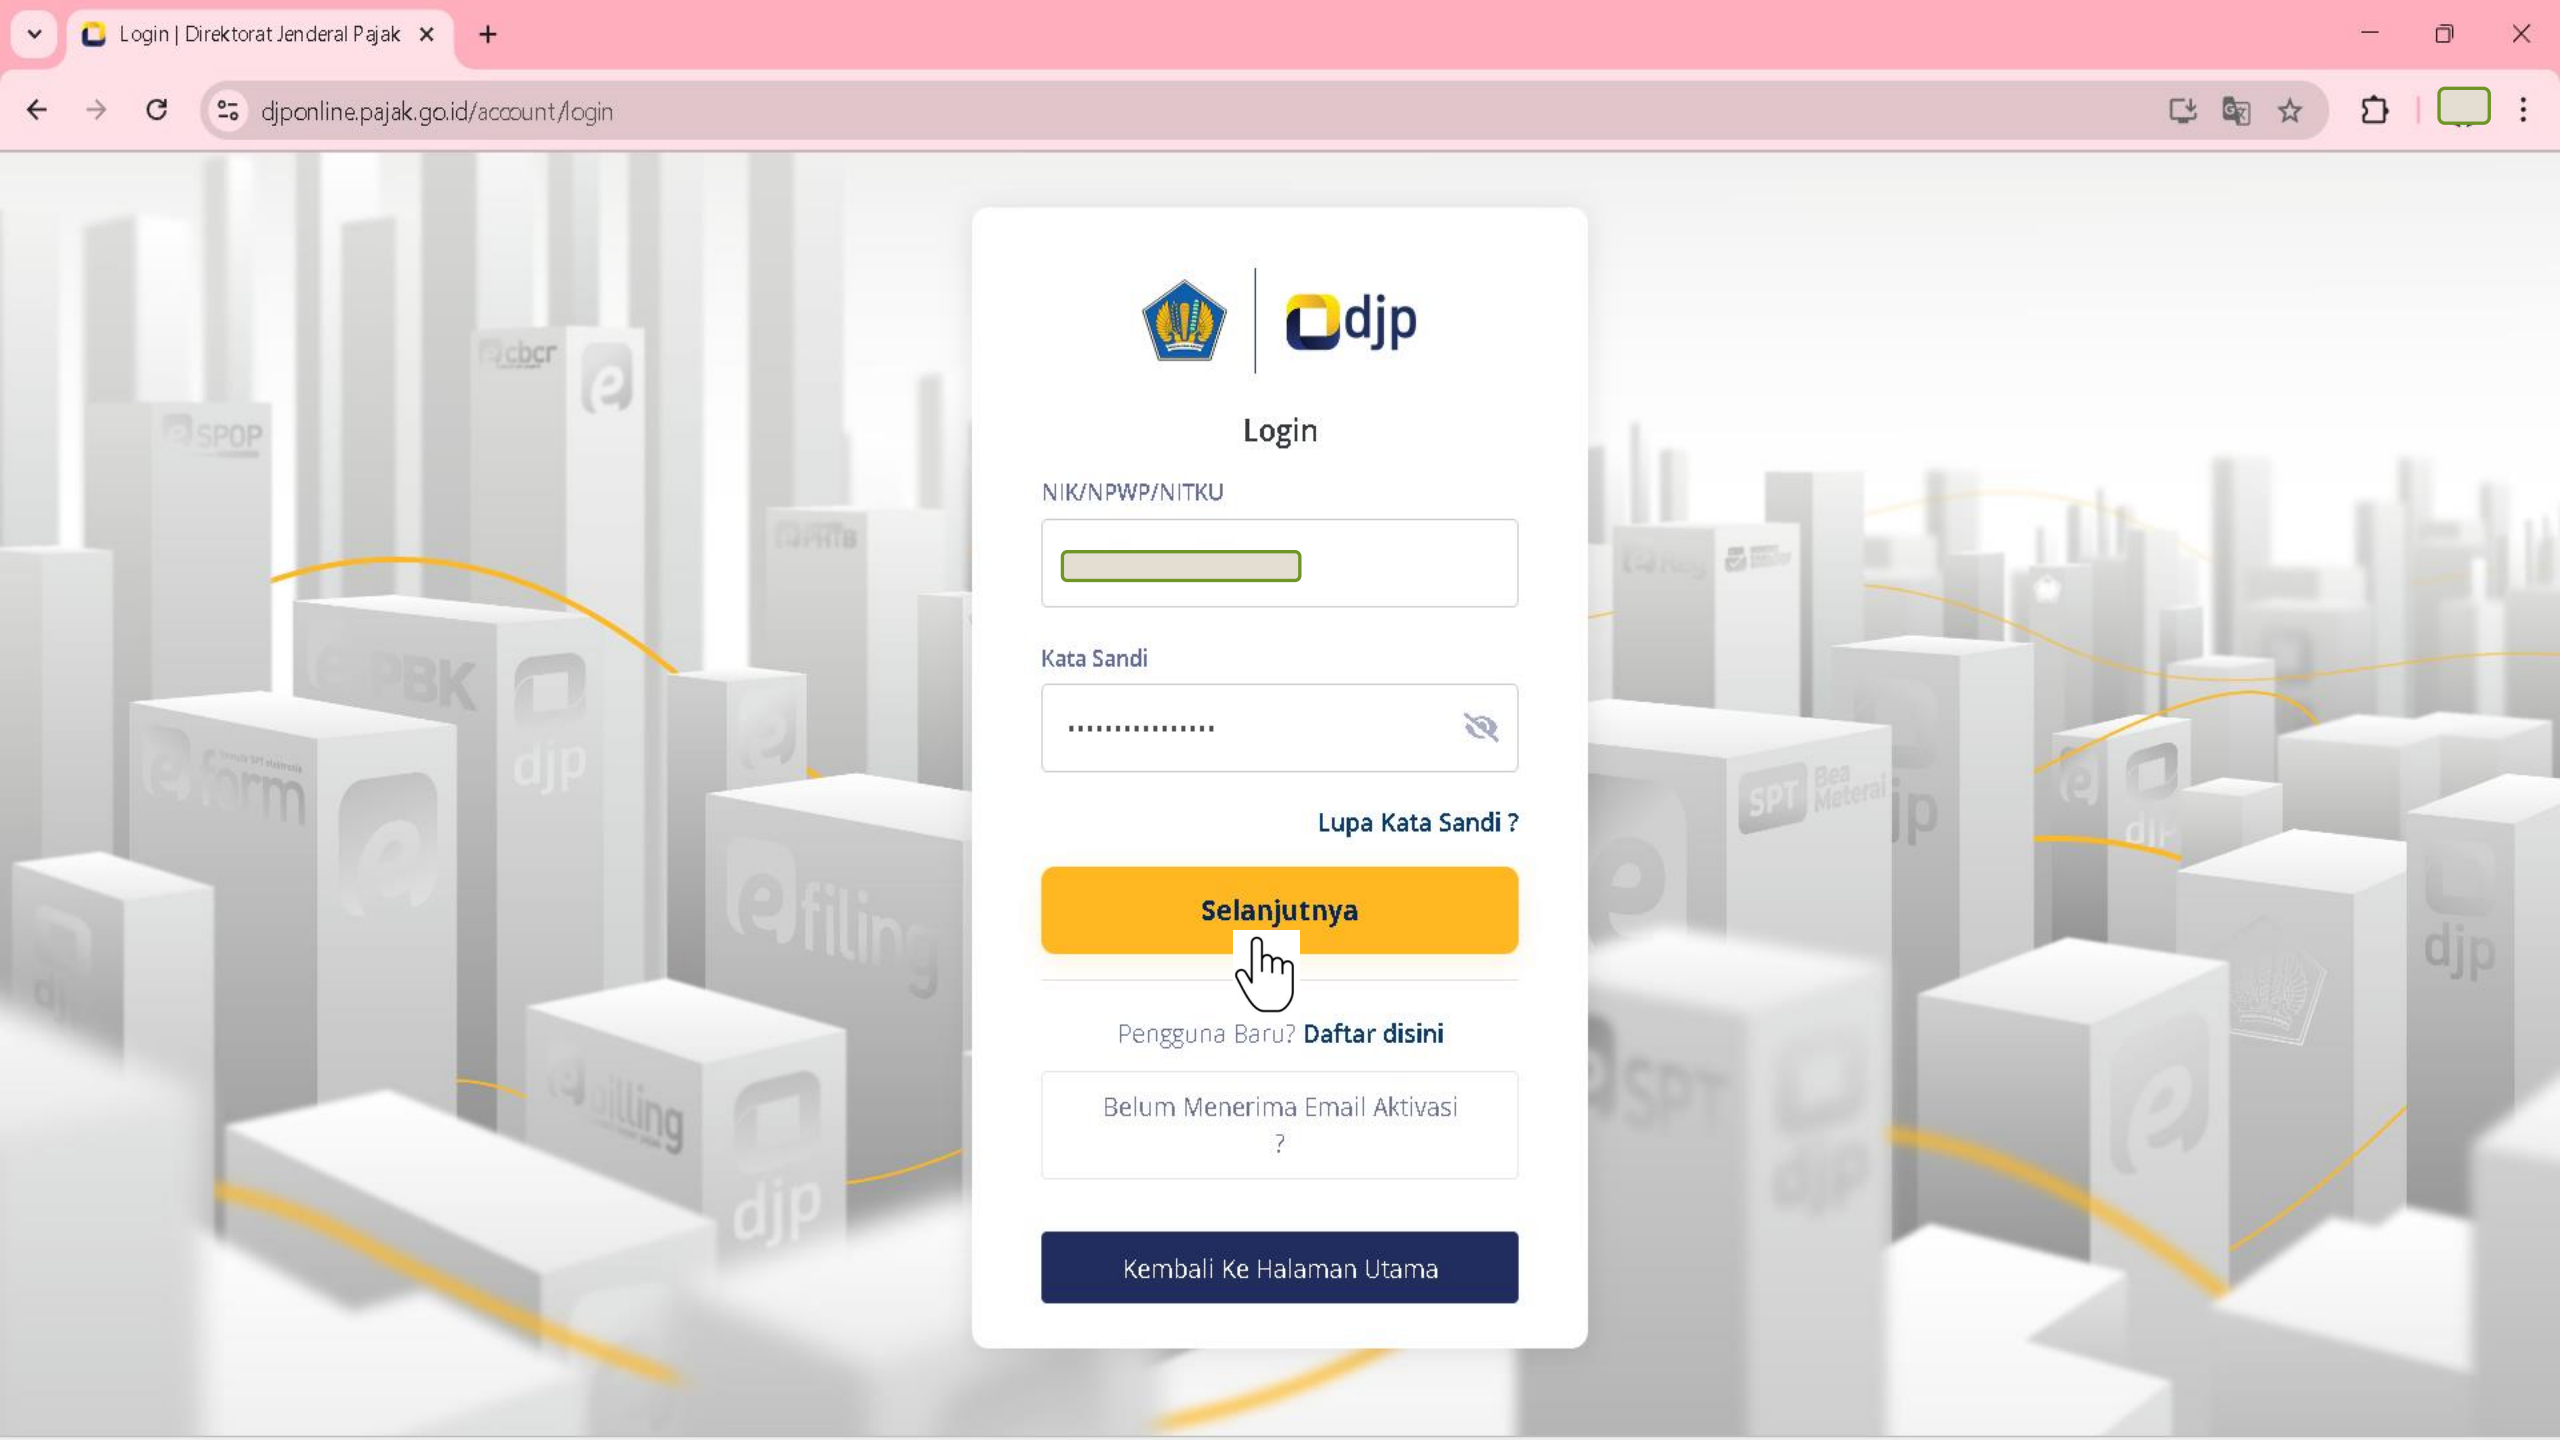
Login | Direktorat Jenderal Pajak

djponline.pajak.go.id/account/login

djp

Login

NIK/NPWP/NITKU

Kata Sandi

················

Lupa Kata Sandi ?

Selanjutnya

Pengguna Baru? Daftar disini

Belum Menerima Email Aktivasi ?

Kembali Ke Halaman Utama

cbcr
SPOP
PBK
djp
e form
e filing
e billing
djp
SPT Bea Meteral
djp
SPT
djp